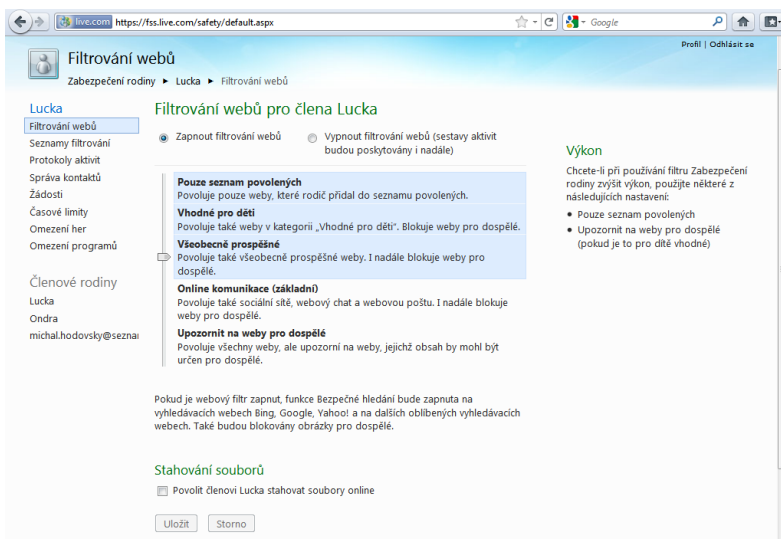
live.com https://fss.live.com/safety/default.aspx

Google

Profil | Odhlásit se

Filtrování webů

Zabezpečení rodiny ► Lucka ► Filtrování webů

Lucka
Filtrování webů
Seznamy filtrování
Protokoly aktivit
Správa kontaktů
Žádosti
Časové limity
Omezení her
Omezení programů

Členové rodiny
Lucka
Ondra
michal.hodovsky@seznai

Filtrování webů pro člena Lucka

Zapnout filtrování webů

Vypnout filtrování webů (sestavy aktivit budou poskytovány i nadále)

**Pouze seznam povolených**
Povoluje pouze weby, které rodič přidal do seznamu povolených.

**Vhodné pro děti**
Povoluje také weby v kategorii „Vhodné pro děti". Blokuje weby pro dospělé.

**Všeobecně prospěšné**
Povoluje také všeobecně prospěšné weby. I nadále blokuje weby pro dospělé.

**Online komunikace (základní)**
Povoluje také sociální sítě, webový chat a webovou poštu. I nadále blokuje weby pro dospělé.

**Upozornit na weby pro dospělé**
Povoluje všechny weby, ale upozorní na weby, jejichž obsah by mohl být určen pro dospělé.

Pokud je webový filtr zapnut, funkce Bezpečné hledání bude zapnuta na vyhledávacích webech Bing, Google, Yahoo! a na dalších oblíbených vyhledávacích webech. Také budou blokovány obrázky pro dospělé.

Stahování souborů

Povolit členovi Lucka stahovat soubory online

Uložit Storno

Výkon

Chcete-li při používání filtru Zabezpečení rodiny zvýšit výkon, použijte některé z následujících nastavení:

• Pouze seznam povolených
• Upozornit na weby pro dospělé (pokud je to pro dítě vhodné)